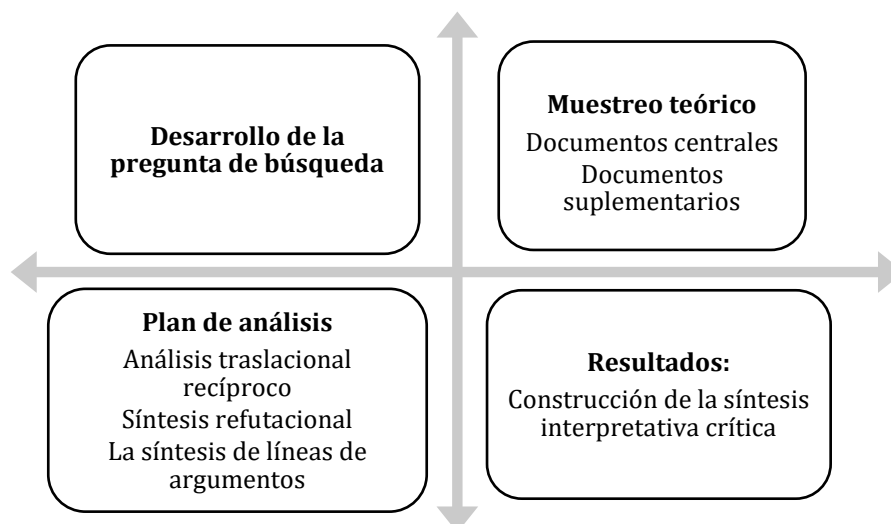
Desarrollo de la pregunta de búsqueda

Muestreo teórico
Documentos centrales
Documentos suplementarios

Plan de análisis
Análisis traslacional recíproco
Síntesis refutacional
La síntesis de líneas de argumentos

Resultados:
Construcción de la síntesis interpretativa crítica